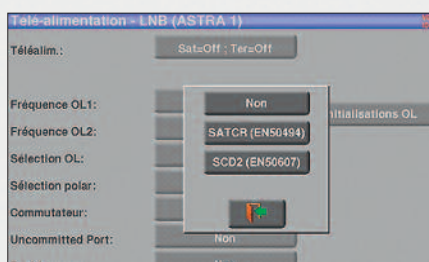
Télé-alimentation - LNB (ASTRA 1)

Téléalim.: Sat=Off ; Ter=Off

Fréquence OL1:
Fréquence OL2:
Sélection OL:
Sélection polar:
Commutateur:
Uncommitted Port:

Non
SATCR (EN50494)
SCD2 (EN50607)

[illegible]nitialisations OL

Non